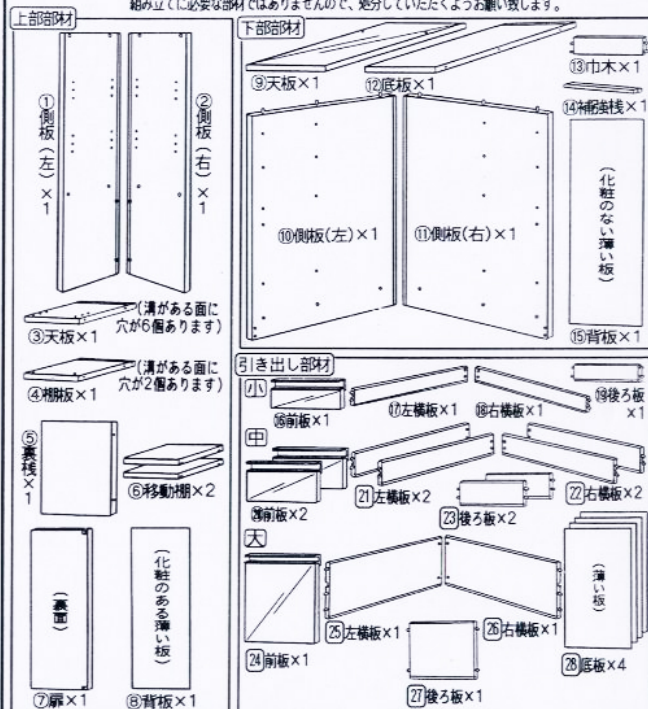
組み立てに必要な部材ではありませんので、処分していただくようお願い致します。

上部部材

①側板(左)×1

②側板(右)×1

③天板×1 (溝がある面に穴が6個あります)

④棚板×1 (溝がある面に穴が2個あります)

⑤裏桟×1

⑥移動棚×2

⑦扉×1 (裏面)

⑧背板×1 (化粧のある薄い板)

下部部材

⑨天板×1

⑫底板×1

⑬巾木×1

⑭補強桟×1

⑩側板(左)×1

⑪側板(右)×1

⑮背板×1 (化粧のない薄い板)

引き出し部材

小

⑯前板×1

⑰左横板×1

⑱右横板×1

⑲後ろ板×1

中

⑳前板×2

㉑左横板×2

㉒右横板×2

㉓後ろ板×2

大

㉔前板×1

㉕左横板×1

㉖右横板×1

㉗後ろ板×1

㉘底板×4 (薄い板)